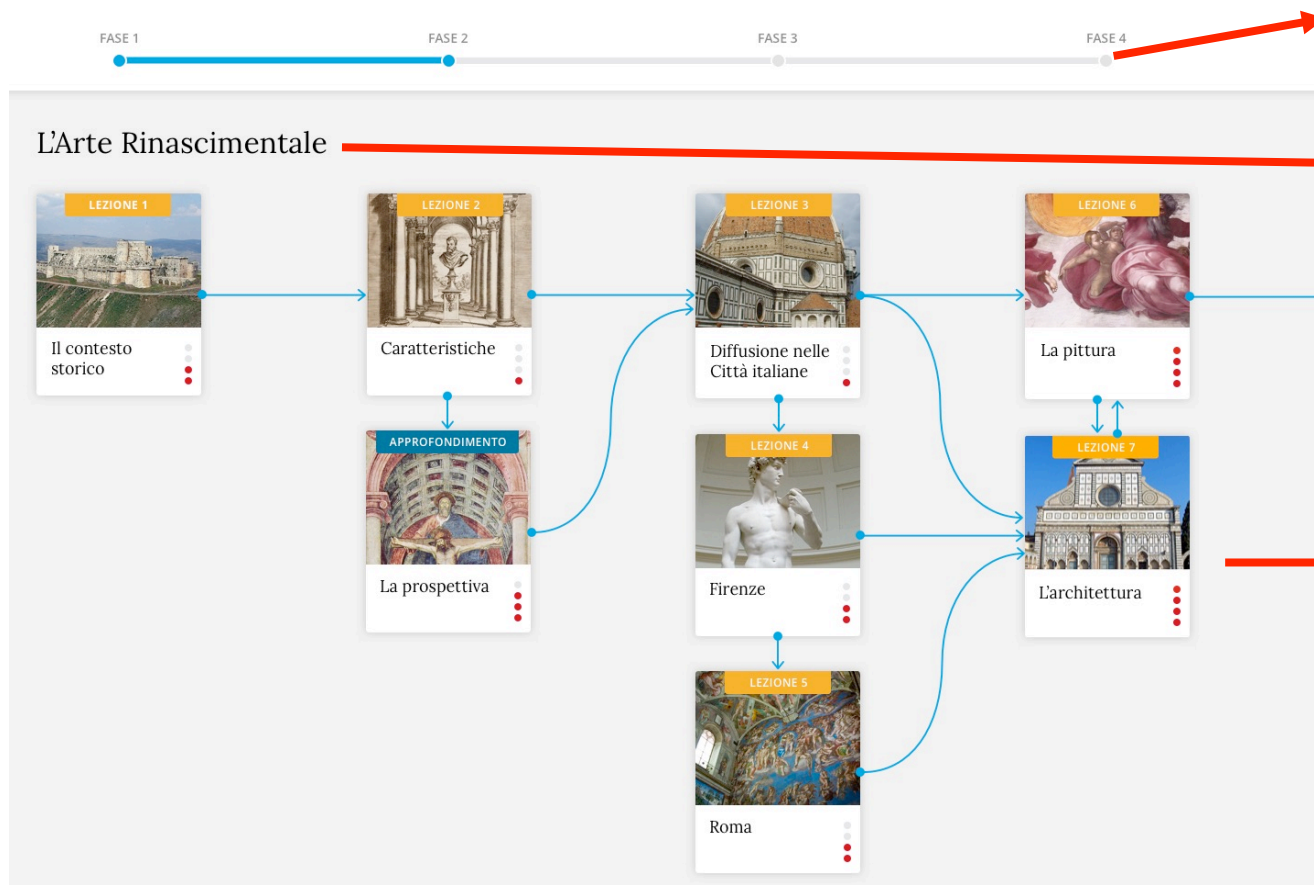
FASE 1
FASE 2
FASE 3
FASE 4

L’Arte Rinascimentale

LEZIONE 1
Il contesto storico

LEZIONE 2
Caratteristiche

APPROFONDIMENTO
La prospettiva

LEZIONE 3
Diffusione nelle Città italiane

LEZIONE 4
Firenze

LEZIONE 5
Roma

LEZIONE 6
La pittura

LEZIONE 7
L’architettura